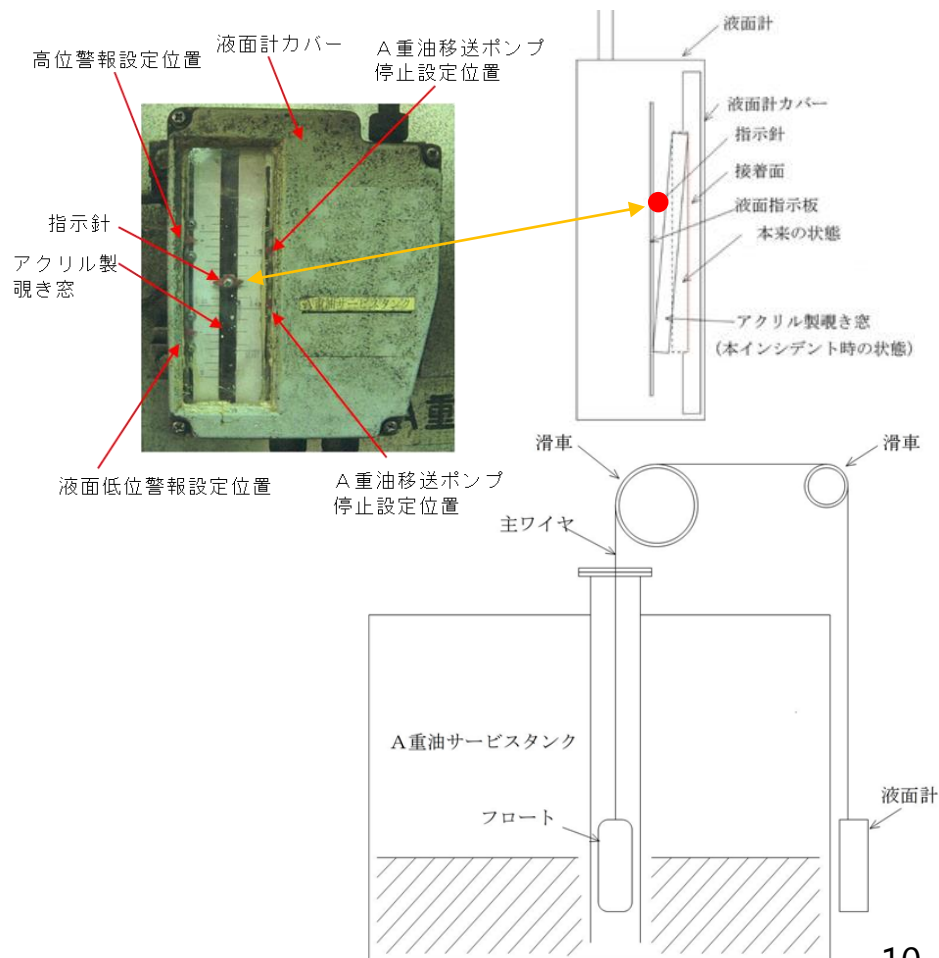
高位警報設定位置

液面計カバー

A重油移送ポンプ停止設定位置

指示針

アクリル製覗き窓

液面低位警報設定位置

A重油移送ポンプ停止設定位置

液面計

液面計カバー

指示針

接着面

液面指示板

本来の状態

アクリル製覗き窓

(本インシデント時の状態)

滑車

滑車

主ワイヤ

A重油サービスタンク

フロート

液面計

10